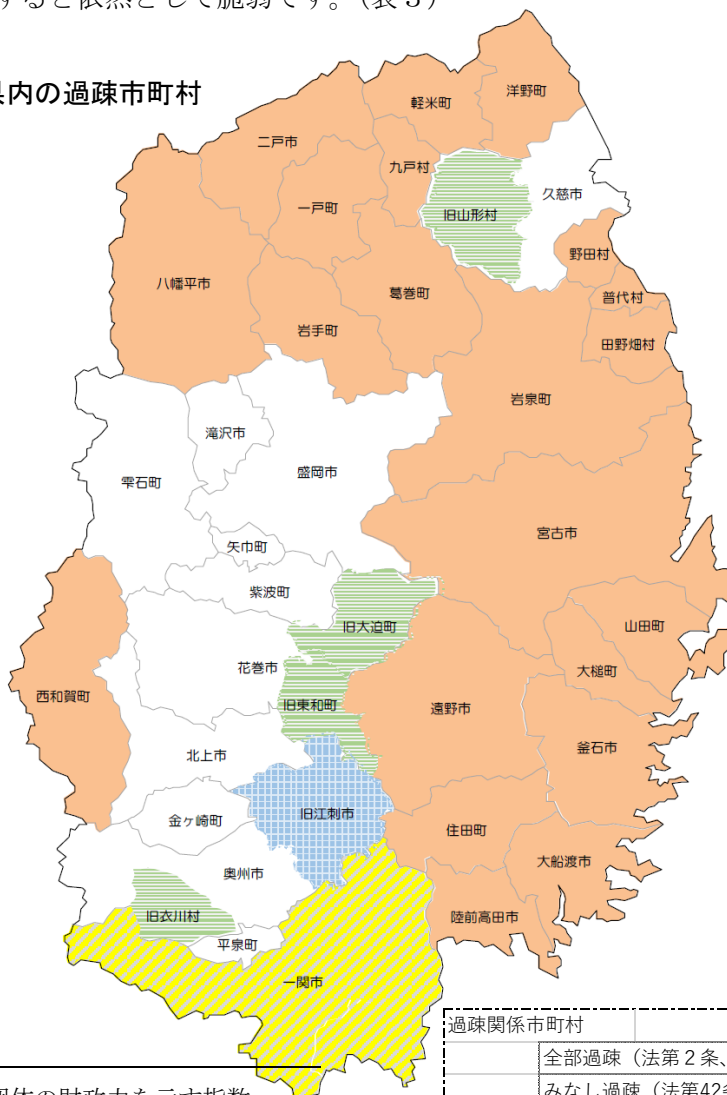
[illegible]すると依然として脆弱です。（表３）

県内の過疎市町村

軽米町
洋野町
二戸市
九戸村
久慈市
旧山形村
一戸町
野田村
八幡平市
葛巻町
普代村
岩手町
田野畑村
岩泉町
滝沢市
雫石町
盛岡市
宮古市
矢巾町
紫波町
旧大迫町
山田町
花巻市
大槌町
西和賀町
旧東和町
遠野市
北上市
釜石市
旧江刺市
金ケ崎町
住田町
奥州市
大船渡市
旧衣川村
陸前高田市
平泉町
一関市

過疎関係市町村
全部過疎（法第２条、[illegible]
みなし過疎（法第42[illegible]

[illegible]団体の財政力を示す指数